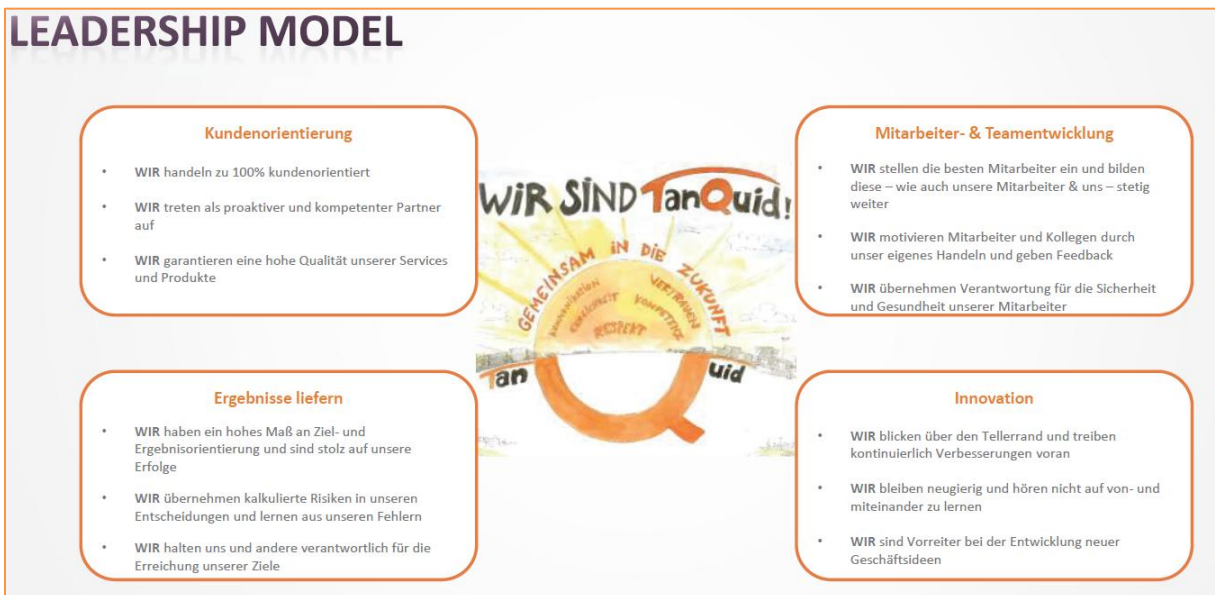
LEADERSHIP MODEL

Kundenorientierung

- WIR handeln zu 100% kundenorientiert
- WIR treten als proaktiver und kompetenter Partner auf
- WIR garantieren eine hohe Qualität unserer Services und Produkte

WiR SIND TanQuid!

GEMEINSAM IN DIE ZUKUNFT

Kommunikation Ehrlichkeit Vertrauen Kompetenz RESPEKT

Tan Q uid

Mitarbeiter- & Teamentwicklung

- WIR stellen die besten Mitarbeiter ein und bilden diese – wie auch unsere Mitarbeiter & uns – stetig weiter
- WIR motivieren Mitarbeiter und Kollegen durch unser eigenes Handeln und geben Feedback
- WIR übernehmen Verantwortung für die Sicherheit und Gesundheit unserer Mitarbeiter

Ergebnisse liefern

- WIR haben ein hohes Maß an Ziel- und Ergebnisorientierung und sind stolz auf unsere Erfolge
- WIR übernehmen kalkulierte Risiken in unseren Entscheidungen und lernen aus unseren Fehlern
- WIR halten uns und andere verantwortlich für die Erreichung unserer Ziele

Innovation

- WIR blicken über den Tellerrand und treiben kontinuierlich Verbesserungen voran
- WIR bleiben neugierig und hören nicht auf von- und miteinander zu lernen
- WIR sind Vorreiter bei der Entwicklung neuer Geschäftsideen